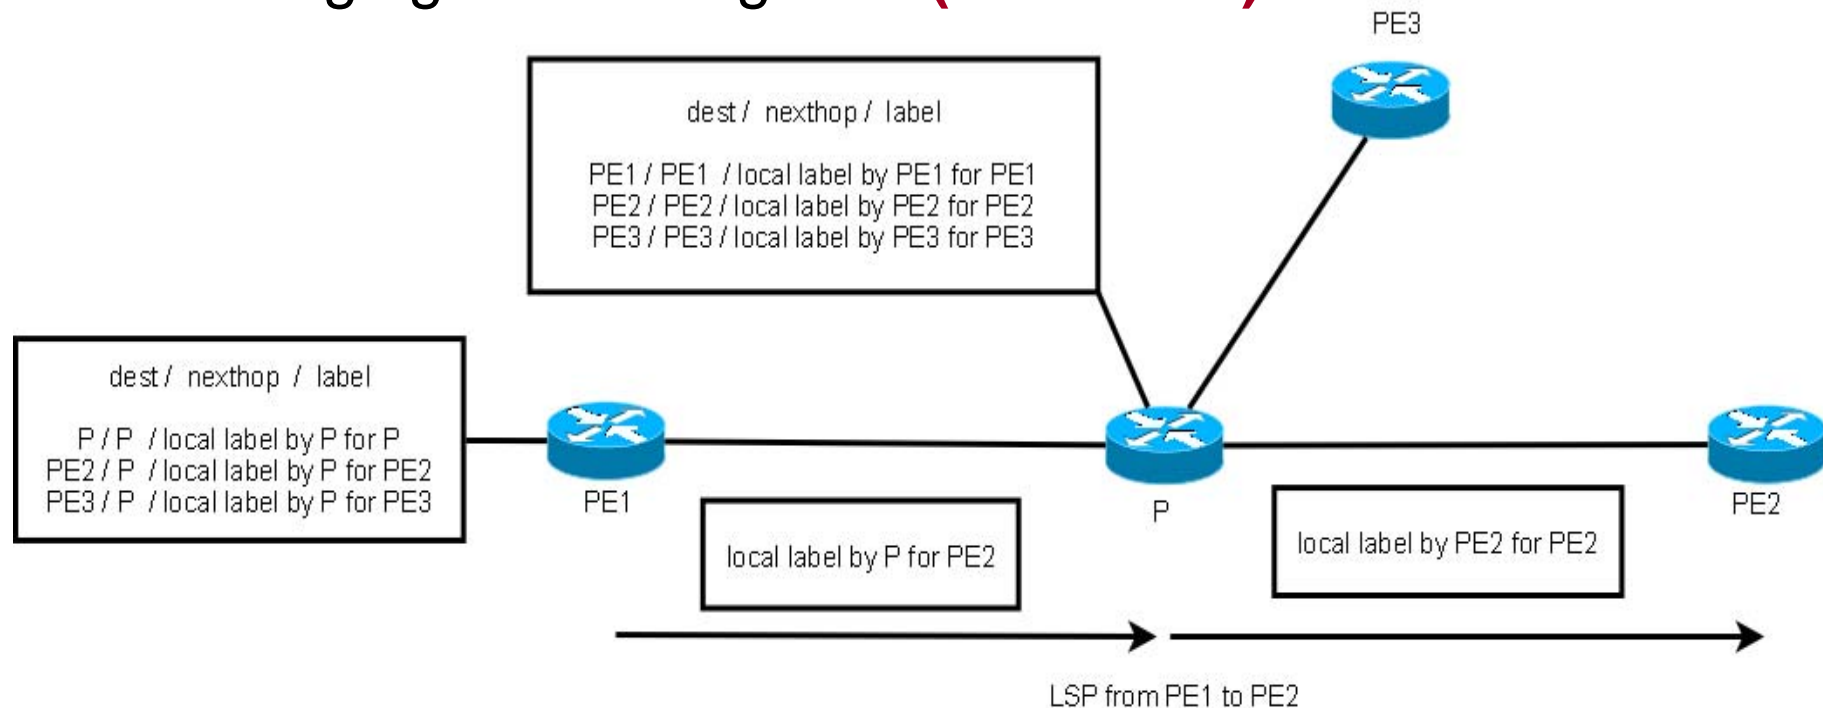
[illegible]

PE3

dest / nexthop / label

PE1 / PE1 / local label by PE1 for PE1
PE2 / PE2 / local label by PE2 for PE2
PE3 / PE3 / local label by PE3 for PE3

dest / nexthop / label

P / P / local label by P for P
PE2 / P / local label by P for PE2
PE3 / P / local label by P for PE3

PE1

P

PE2

local label by P for PE2

local label by PE2 for PE2

LSP from PE1 to PE2